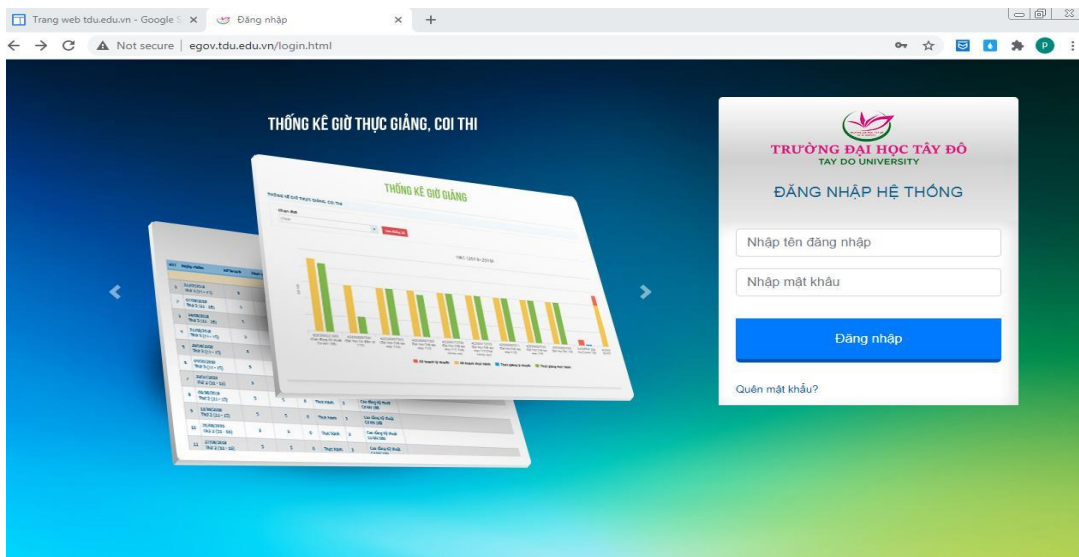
Trang web tdu.edu.vn - Google S ×
Đăng nhập ×
+
Not secure | egov.tdu.edu.vn/login.html
P

THỐNG KÊ GIỜ THỰC GIẢNG, COI THI

THỐNG KÊ GIỜ GIẢNG

TRƯỜNG ĐẠI HỌC TÂY ĐÔ
TAY DO UNIVERSITY
ĐĂNG NHẬP HỆ THỐNG

Nhập tên đăng nhập
Nhập mật khẩu
Đăng nhập
Quên mật khẩu?